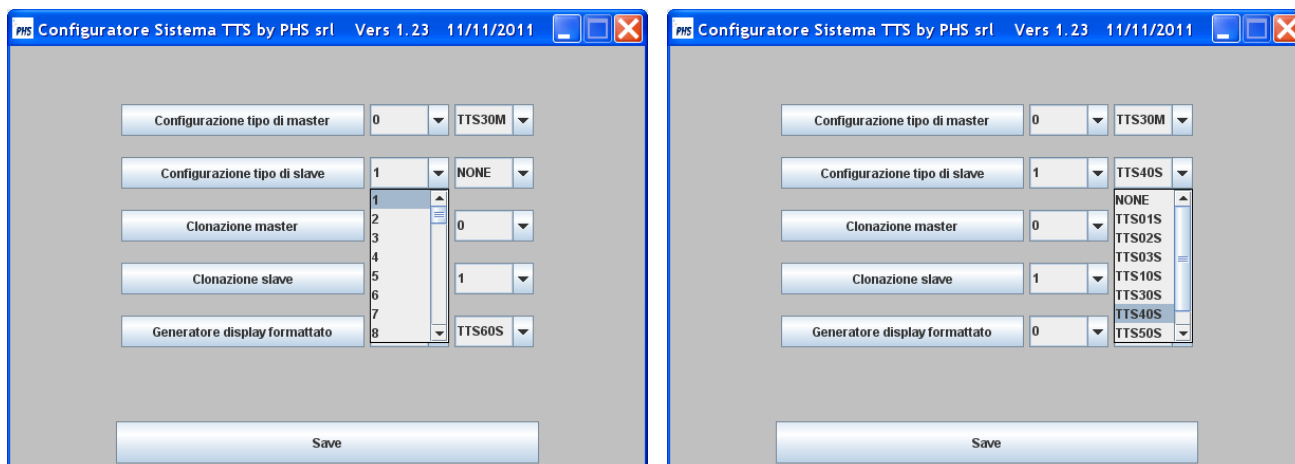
PHS Configuratore Sistema TTS by PHS srl Vers 1.23 11/11/2011

Configurazione tipo di master 0 TTS30M

Configurazione tipo di slave 1 NONE

1
2
3
4
5
6
7
8

Clonazione master 0

Clonazione slave 1

Generatore display formattato TTS60S

Save

PHS Configuratore Sistema TTS by PHS srl Vers 1.23 11/11/2011

Configurazione tipo di master 0 TTS30M

Configurazione tipo di slave 1 TTS40S

NONE
TTS01S
TTS02S
TTS03S
TTS10S
TTS30S
TTS40S
TTS50S

Clonazione master 0

Clonazione slave 1

Generatore display formattato 0

Save